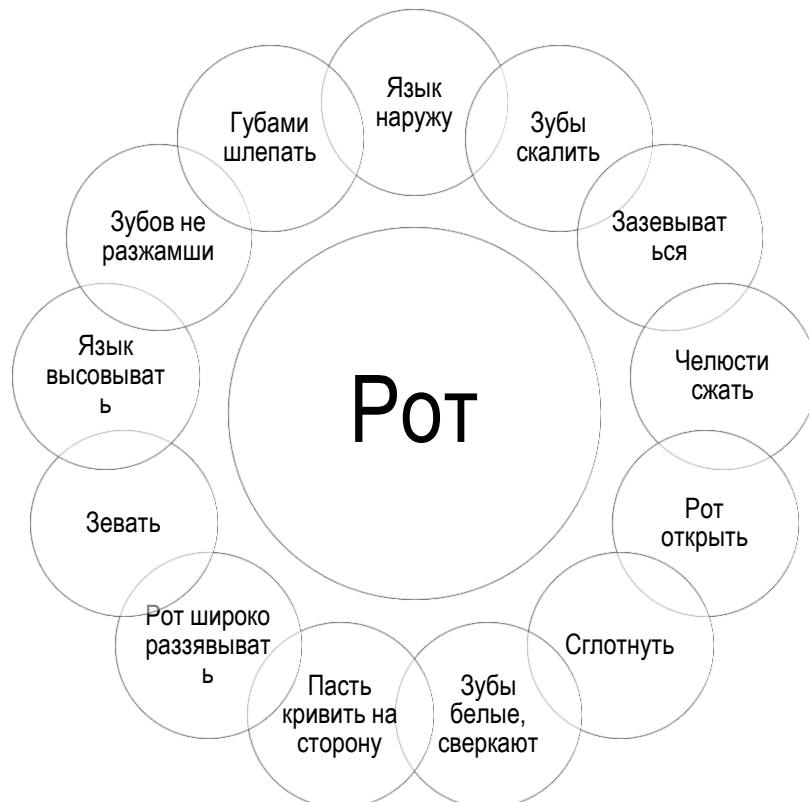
Рот

Язык наружу

Зубы скалить

Зазевываться

Челюсти сжать

Рот открыть

Сглотнуть

Зубы белые, сверкают

Пасть кривить на сторону

Рот широко раззявывать

Зевать

Язык высовывать

Зубов не разжамши

Губами шлепать